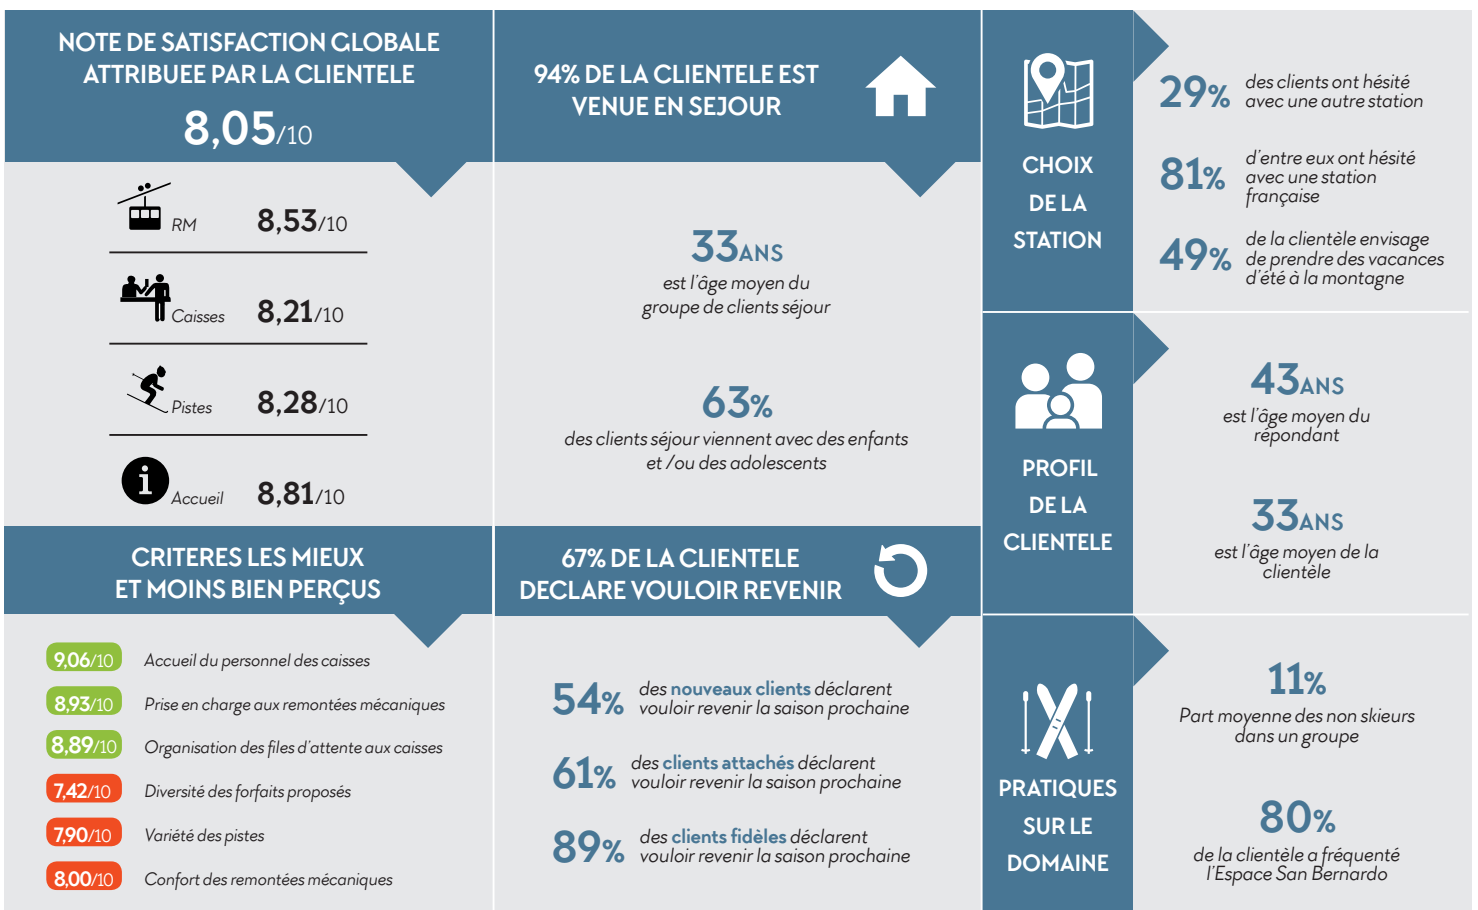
NOTE DE SATISFACTION GLOBALE ATTRIBUEE PAR LA CLIENTELE

8,05/10

RM 8,53/10

Caisses 8,21/10

Pistes 8,28/10

Accueil 8,81/10

94% DE LA CLIENTELE EST VENUE EN SEJOUR

33ANS
est l'âge moyen du groupe de clients séjour

63%
des clients séjour viennent avec des enfants et /ou des adolescents

CHOIX DE LA STATION

29% des clients ont hésité avec une autre station

81% d'entre eux ont hésité avec une station française

49% de la clientèle envisage de prendre des vacances d'été à la montagne

PROFIL DE LA CLIENTELE

43ANS
est l'âge moyen du répondant

33ANS
est l'âge moyen de la clientèle

CRITERES LES MIEUX ET MOINS BIEN PERÇUS

9,06/10 Accueil du personnel des caisses

8,93/10 Prise en charge aux remontées mécaniques

8,89/10 Organisation des files d'attente aux caisses

7,42/10 Diversité des forfaits proposés

7,90/10 Variété des pistes

8,00/10 Confort des remontées mécaniques

67% DE LA CLIENTELE DECLARE VOULOIR REVENIR

54% des nouveaux clients déclarent vouloir revenir la saison prochaine

61% des clients attachés déclarent vouloir revenir la saison prochaine

89% des clients fidèles déclarent vouloir revenir la saison prochaine

PRATIQUES SUR LE DOMAINE

11%
Part moyenne des non skieurs dans un groupe

80%
de la clientèle a fréquenté l'Espace San Bernardo